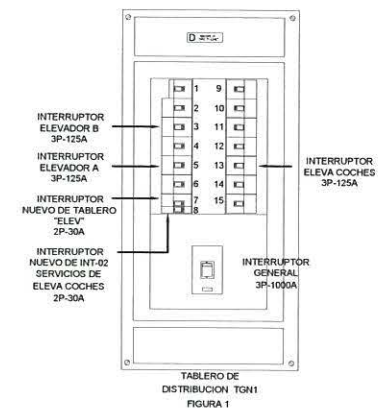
D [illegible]

1 9
2 10
3 11
4 12
5 13
6 14
7 15
8

INTERRUPTOR ELEVADOR B 3P-125A

INTERRUPTOR ELEVADOR A 3P-125A

INTERRUPTOR NUEVO DE TABLERO "ELEV" 2P-30A

INTERRUPTOR NUEVO DE INT-02 SERVICIOS DE ELEVA COCHES 2P-30A

INTERRUPTOR ELEVA COCHES 3P-125A

INTERRUPTOR GENERAL 3P-1000A

TABLERO DE DISTRIBUCION TGN1
FIGURA 1